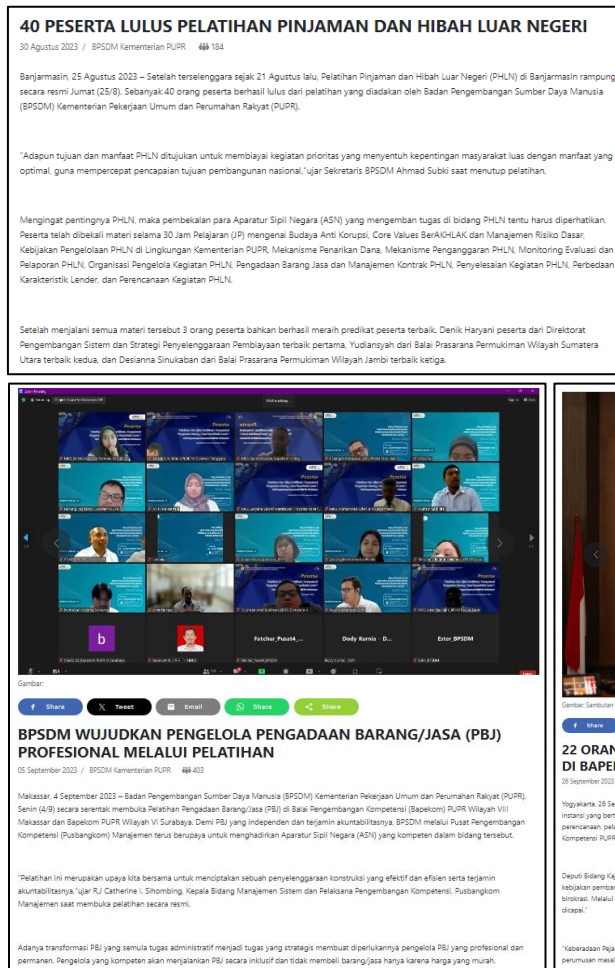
40 PESERTA LULUS PELATIHAN PINJAMAN DAN HIBAH LUAR NEGERI

30 Agustus 2023 / BPSDM Kementerian PUPR 184

Banjarmasin, 25 Agustus 2023 – Setelah terselenggara sejak 21 Agustus lalu, Pelatihan Pinjaman dan Hibah Luar Negeri (PHLN) di Banjarmasin rampung secara resmi Jumat (25/8). Sebanyak 40 orang peserta berhasil lulus dari pelatihan yang diadakan oleh Badan Pengembangan Sumber Daya Manusia (BPSDM) Kementerian Pekerjaan Umum dan Perumahan Rakyat (PUPR).

"Adapun tujuan dan manfaat PHLN ditujukan untuk membiayai kegiatan prioritas yang menyentuh kepentingan masyarakat luas dengan manfaat yang optimal, guna mempercepat pencapaian tujuan pembangunan nasional," ujar Sekretaris BPSDM Ahmad Subki saat menutup pelatihan.

Mengingat pentingnya PHLN, maka pembekalan para Aparatur Sipil Negara (ASN) yang mengemban tugas di bidang PHLN tentu harus diperhatikan. Peserta telah dibekali materi selama 30 Jam Pelajaran (JP) mengenai Budaya Anti Korupsi, Core Values BerAKHLAK dan Manajemen Risiko Dasar, Kebijakan Pengelolaan PHLN di Lingkungan Kementerian PUPR, Mekanisme Penarikan Dana, Mekanisme Penganggaran PHLN, Monitoring Evaluasi dan Pelaporan PHLN, Organisasi Pengelola Kegiatan PHLN, Pengadaan Barang Jasa dan Manajemen Kontrak PHLN, Penyelesaian Kegiatan PHLN, Perbedaan Karakteristik Lender, dan Perencanaan Kegiatan PHLN.

Setelah menjalani semua materi tersebut 3 orang peserta bahkan berhasil meraih predikat peserta terbaik. Denik Haryani peserta dari Direktorat Pengembangan Sistem dan Strategi Penyelenggaraan Pembiayaan terbaik pertama, Yudiansyah dari Balai Prasarana Permukiman Wilayah Sumatera Utara terbaik kedua, dan Desianna Sinukaban dari Balai Prasarana Permukiman Wilayah Jambi terbaik ketiga.

b

Fatchur_Pusat4_...

Dody Kurnia - D...

Ester_BPSDM

Gambar:

Share Tweet Email Share Share

BPSDM WUJUDKAN PENGELOLA PENGADAAN BARANG/JASA (PBJ) PROFESIONAL MELALUI PELATIHAN

05 September 2023 / BPSDM Kementerian PUPR 403

Makassar, 4 September 2023 – Badan Pengembangan Sumber Daya Manusia (BPSDM) Kementerian Pekerjaan Umum dan Perumahan Rakyat (PUPR), Senin (4/9) secara serentak membuka Pelatihan Pengadaan Barang/Jasa (PBJ) di Balai Pengembangan Kompetensi (Bapekom) PUPR Wilayah VIII Makassar dan Bapekom PUPR Wilayah VI Surabaya. Demi PBJ yang independen dan terjamin akuntabilitasnya, BPSDM melalui Pusat Pengembangan Kompetensi (Pusbangkom) Manajemen terus berupaya untuk menghadirkan Aparatur Sipil Negara (ASN) yang kompeten dalam bidang tersebut.

"Pelatihan ini merupakan upaya kita bersama untuk menciptakan sebuah penyelenggaraan konstruksi yang efektif dan efisien serta terjamin akuntabilitasnya," ujar RJ Catherine I. Sihombing, Kepala Bidang Manajemen Sistem dan Pelaksana Pengembangan Kompetensi, Pusbangkom Manajemen saat membuka pelatihan secara resmi.

Adanya transformasi PBJ yang semula tugas administratif menjadi tugas yang strategis membuat diperlukannya pengelola PBJ yang profesional dan permanen. Pengelola yang kompeten akan menjalankan PBJ secara inklusif dan tidak membeli barang/jasa hanya karena harga yang murah.

Gambar: Sambutan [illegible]

Share

22 ORAN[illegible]
DI BAPE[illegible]

26 September 2023

Yogyakarta, 26 Se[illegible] instansi yang bert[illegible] perencanaan, pela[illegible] Kompetensi PUPR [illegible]

Deputi Bidang Kaj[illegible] kebijakan pemban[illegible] birokrasi. Melalui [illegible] dicapai."

"Keberadaan Peja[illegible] perumusan masal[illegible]